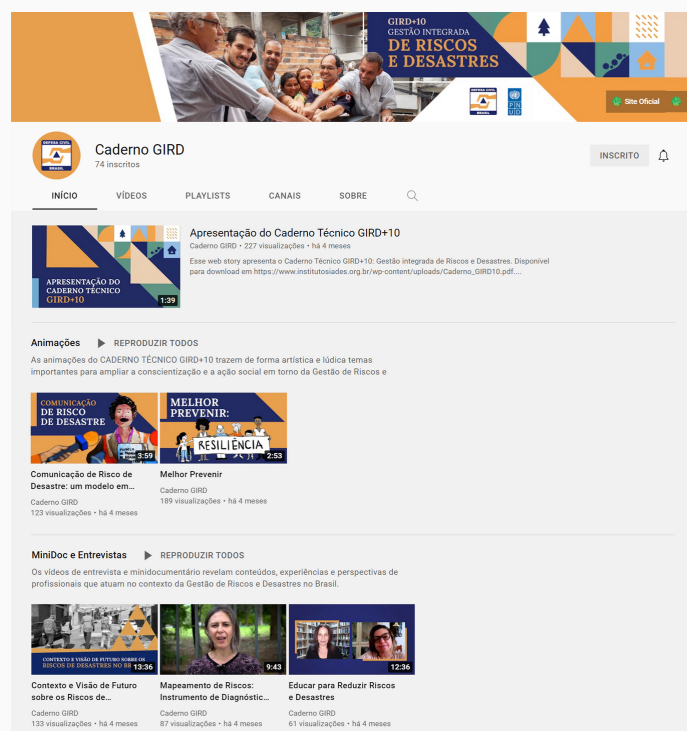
GIRD+10
GESTÃO INTEGRADA
DE RISCOS E DESASTRES

DEFESA CIVIL BRASIL

PNUD

Site Oficial

DEFESA CIVIL BRASIL

Caderno GIRD
74 inscritos

INSCRITO

INÍCIO VÍDEOS PLAYLISTS CANAIS SOBRE

APRESENTAÇÃO DO CADERNO TÉCNICO GIRD+10
1:39

Apresentação do Caderno Técnico GIRD+10
Caderno GIRD • 227 visualizações • há 4 meses
Esse web story apresenta o Caderno Técnico GIRD+10: Gestão integrada de Riscos e Desastres. Disponível para download em https://www.institutosiades.org.br/wp-content/uploads/Caderno_GIRD10.pdf....

Animações REPRODUZIR TODOS
As animações do CADERNO TÉCNICO GIRD+10 trazem de forma artística e lúdica temas importantes para ampliar a conscientização e a ação social em torno da Gestão de Riscos e

COMUNICAÇÃO DE RISCO DE DESASTRE
3:59
Comunicação de Risco de Desastre: um modelo em...
Caderno GIRD
123 visualizações • há 4 meses

MELHOR PREVENIR: RESILIÊNCIA
2:53
Melhor Prevenir
Caderno GIRD
189 visualizações • há 4 meses

MiniDoc e Entrevistas REPRODUZIR TODOS
Os vídeos de entrevista e minidocumentário revelam conteúdos, experiências e perspectivas de profissionais que atuam no contexto da Gestão de Riscos e Desastres no Brasil.

CONTEXTO E VISÃO DE FUTURO SOBRE OS RISCOS DE DESASTRES NO BR
13:36
Contexto e Visão de Futuro sobre os Riscos de...
Caderno GIRD
133 visualizações • há 4 meses

9:43
Mapeamento de Riscos: Instrumento de Diagnóstic...
Caderno GIRD
87 visualizações • há 4 meses

12:36
Educar para Reduzir Riscos e Desastres
Caderno GIRD
61 visualizações • há 4 meses